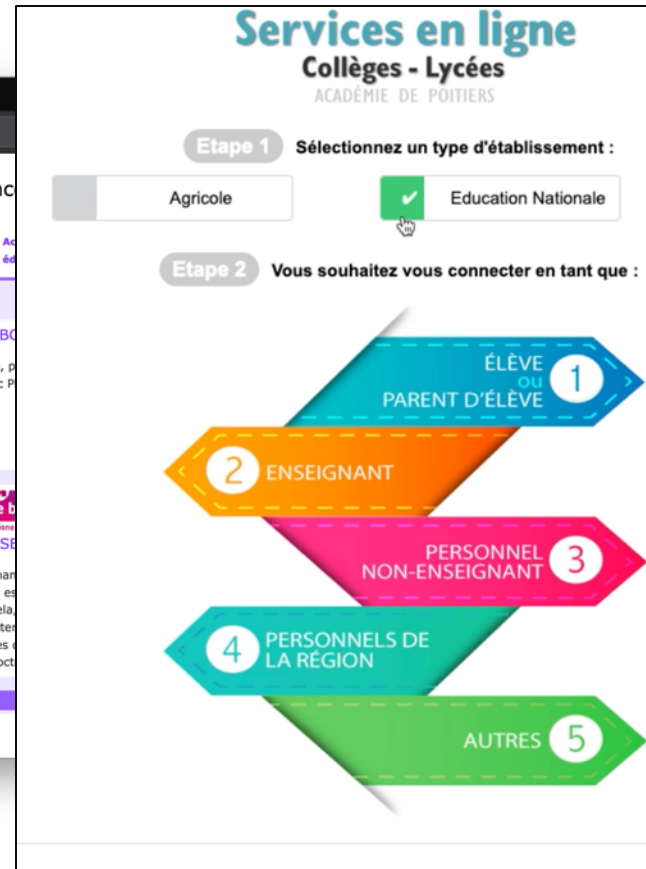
Services en ligne
Collèges - Lycées
ACADÉMIE DE POITIERS

Etape 1 Sélectionnez un type d'établissement :

Agricole

Education Nationale

Etape 2 Vous souhaitez vous connecter en tant que :

ÉLÈVE ou PARENT D'ÉLÈVE 1

2 ENSEIGNANT

PERSONNEL NON-ENSEIGNANT 3

4 PERSONNELS DE LA RÉGION

AUTRES 5